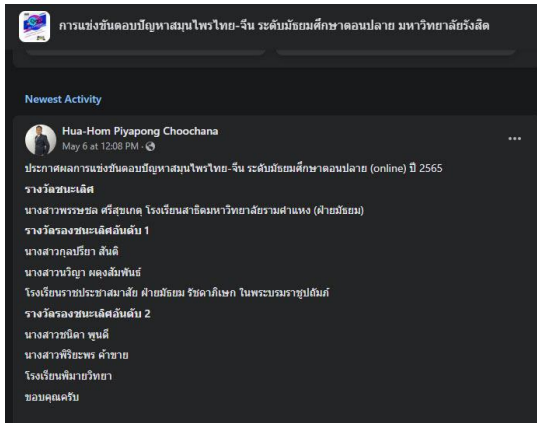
การแข่งขันตอบปัญหาสมุนไพรไทย-จีน ระดับมัธยมศึกษาตอนปลาย มหาวิทยาลัยรังสิต

Newest Activity

Hua-Hom Piyapong Choochana
May 6 at 12:08 PM ·

ประกาศผลการแข่งขันตอบปัญหาสมุนไพรไทย-จีน ระดับมัธยมศึกษาตอนปลาย (online) ปี 2565

รางวัลชนะเลิศ
นางสาวพรรษชล ศรีสุขเกตุ โรงเรียนสาธิตมหาวิทยาลัยรามคำแหง (ฝ่ายมัธยม)

รางวัลรองชนะเลิศอันดับ 1
นางสาวกุลปรียา สันดี
นางสาววิญา ผดุงสัมพันธ์
โรงเรียนราชประชาสมาสัย ฝ่ายมัธยม รัชดาภิเษก ในพระบรมราชูปถัมภ์

รางวัลรองชนะเลิศอันดับ 2
นางสาวชนิดา พูนดี
นางสาวพีระพร คำขาย
โรงเรียนพิมายวิทยา
ขอบคุณครับ